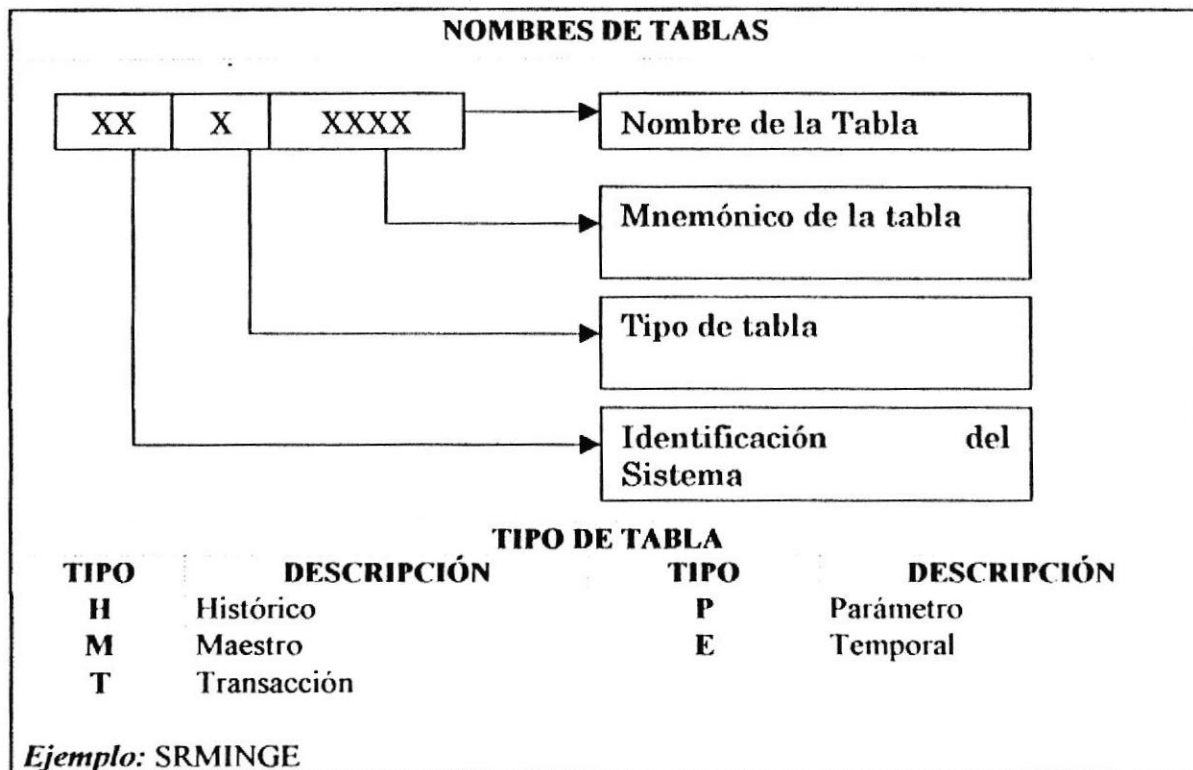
NOMBRES DE TABLAS

XX | X | XXXX

Nombre de la Tabla

Mnemónico de la tabla

Tipo de tabla

Identificación del Sistema

TIPO DE TABLA

| TIPO | DESCRIPCIÓN | TIPO | DESCRIPCIÓN |
|---|---|---|---|
| H | Histórico | P | Parámetro |
| M | Maestro | E | Temporal |
| T | Transacción | | |

*Ejemplo:* SRMINGE